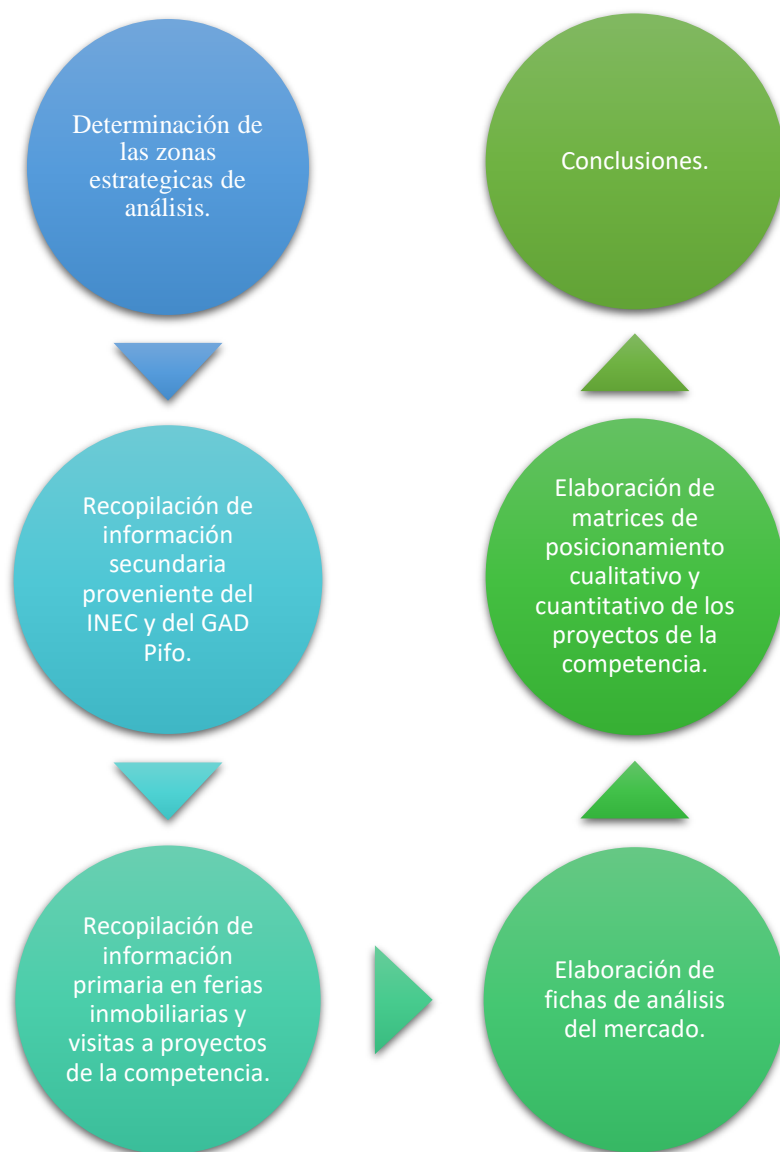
Determinación de las zonas estrategicas de análisis.

Recopilación de información secundaria proveniente del INEC y del GAD Pifo.

Recopilación de información primaria en ferias inmobiliarias y visitas a proyectos de la competencia.

Elaboración de fichas de análisis del mercado.

Elaboración de matrices de posicionamiento cualitativo y cuantitativo de los proyectos de la competencia.

Conclusiones.